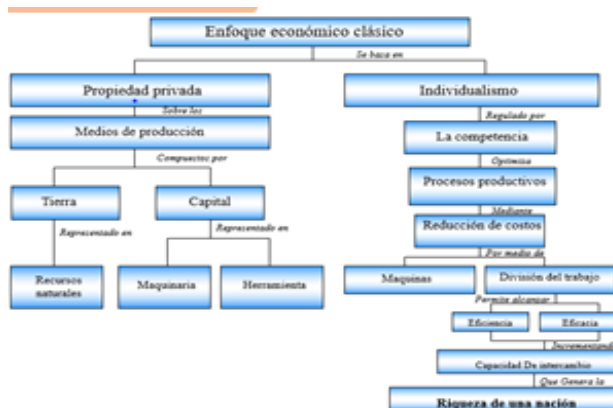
Enfoque económico clásico

Se basa en

Propiedad privada

Individualismo

Sobre los

Medios de producción

Compuestos por

Tierra

Capital

Representado en

Representado en

Recursos naturales

Maquinaria

Herramienta

Regulado por

La competencia

Optimiza

Procesos productivos

Mediante

Reducción de costos

Por medio de

Maquinas

División del trabajo

Permite alcanzar

Eficiencia

Eficacia

Incrementando

Capacidad De intercambio

Que Genera la

Riqueza de una nación